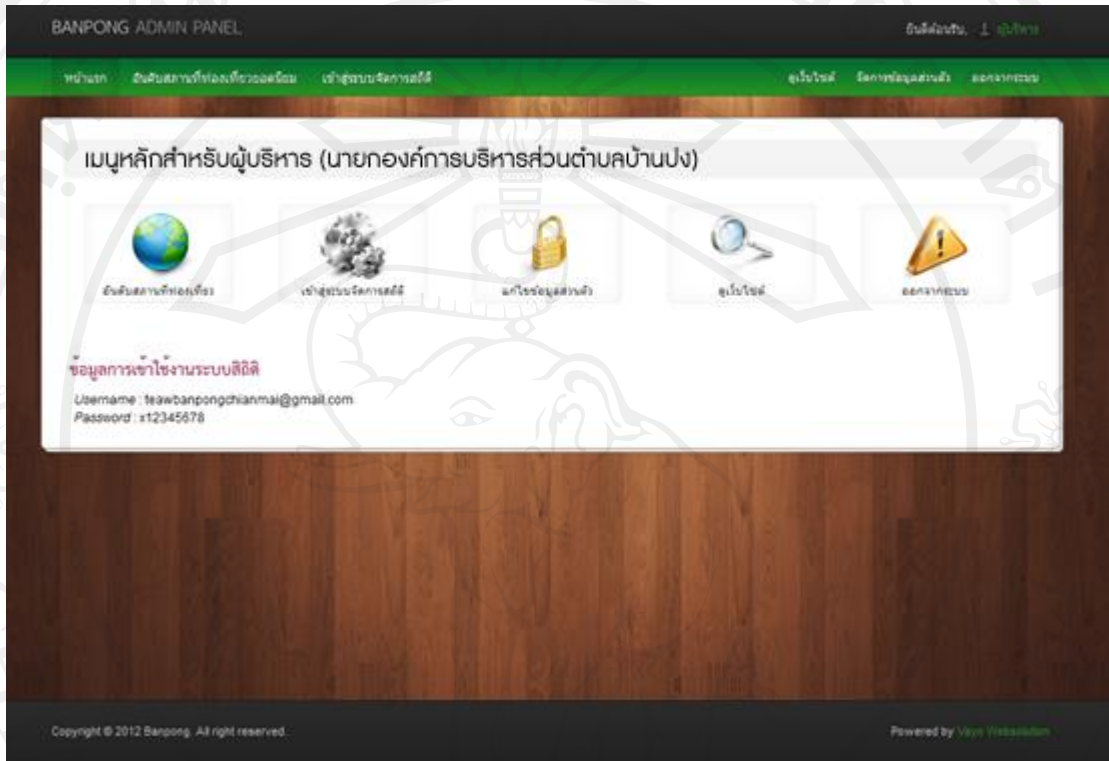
BANPONG ADMIN PANEL

ยินดีต้อนรับ, ผู้บริหาร

หน้าแรก อันดับสถานที่ท่องเที่ยวยอดนิยม เข้าสู่ระบบจัดการสถิติ

ดูเว็บไซต์ จัดการข้อมูลส่วนตัว ออกจากระบบ

เมนูหลักสำหรับผู้บริหาร (นายกองค์การบริหารส่วนตำบลบ้านปง)

อันดับสถานที่ท่องเที่ยว

เข้าสู่ระบบจัดการสถิติ

แก้ไขข้อมูลส่วนตัว

ดูเว็บไซต์

ออกจากระบบ

ข้อมูลการเข้าใช้งานระบบสิถิติ

Username : teawbanpongchianmai@gmail.com
Password : x12345678

Copyright © 2012 Banpong. All right reserved.

Powered by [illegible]